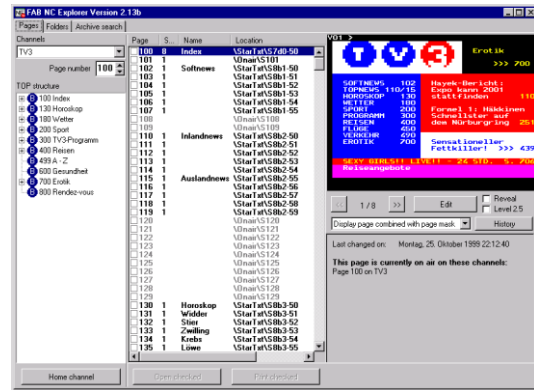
FAB NC Explorer Version 2.13b

Pages | Folders | Archive search

Channels
TV3
Page number 100

TOP structure
100 Index
130 Horoskop
180 Wetter
200 Sport
300 TV3-Programm
400 Reisen
499 A - Z
600 Gesundheit
700 Erotik
800 Rendez-vous

| Page | S... | Name | Location |
|---|---|---|---|
| 100 | 8 | Index | \StarTxt\S7d0-50 |
| 101 | 1 | | \Unair\S101 |
| 102 | 1 | Softnews | \StarTxt\S8b1-50 |
| 103 | 1 | | \StarTxt\S8b1-51 |
| 104 | 1 | | \StarTxt\S8b1-52 |
| 105 | 1 | | \StarTxt\S8b1-53 |
| 106 | 1 | | \StarTxt\S8b1-54 |
| 107 | 1 | | \StarTxt\S8b1-55 |
| 108 | | | \Unair\S108 |
| 109 | | | \Unair\S109 |
| 110 | 1 | Inlandnews | \StarTxt\S8b2-50 |
| 111 | 1 | | \StarTxt\S8b2-51 |
| 112 | 1 | | \StarTxt\S8b2-52 |
| 113 | 1 | | \StarTxt\S8b2-53 |
| 114 | 1 | | \StarTxt\S8b2-54 |
| 115 | 1 | Auslandnews | \StarTxt\S8b2-55 |
| 116 | 1 | | \StarTxt\S8b2-56 |
| 117 | 1 | | \StarTxt\S8b2-57 |
| 118 | 1 | | \StarTxt\S8b2-58 |
| 119 | 1 | | \StarTxt\S8b2-59 |
| 120 | | | \Unair\S120 |
| 121 | | | \Unair\S121 |
| 122 | | | \Unair\S122 |
| 123 | | | \Unair\S123 |
| 124 | | | \Unair\S124 |
| 125 | | | \Unair\S125 |
| 126 | | | \Unair\S126 |
| 127 | | | \Unair\S127 |
| 128 | | | \Unair\S128 |
| 129 | | | \Unair\S129 |
| 130 | 1 | Horoskop | \StarTxt\S8b3-50 |
| 131 | 1 | Widder | \StarTxt\S8b3-51 |
| 132 | 1 | Stier | \StarTxt\S8b3-52 |
| 133 | 1 | Zwilling | \StarTxt\S8b3-53 |
| 134 | 1 | Krebs | \StarTxt\S8b3-54 |
| 135 | 1 | Löwe | \StarTxt\S8b3-55 |

V01 >
TV3
Erotik
>>> 700
SOFTNEWS 102
TOPNEWS 110/15
HOROSKOP 130
WETTER 180
SPORT 200
PROGRAMM 300
REISEN 400
FLÜGE 450
VERKEHR 490
EROTIK 700
Hayek-Bericht:
Expo kann 2001
stattfinden 11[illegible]
Formel 1: Häkkinen
Schnellster auf
dem Nürburgring 25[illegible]
Sensationeller
Fettkiller! >>> 43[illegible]
SEXY GIRLS!! LIVE!! - 24 STD. 5. 700
Reiseangebote

<< 1/8 >> Edit Reveal Level 2.5
Display page combined with page mask History

Last changed on: Montag, 25. Oktober 1999 22:12:40

This page is currently on air on these channels:
Page 100 on TV3

Home channel